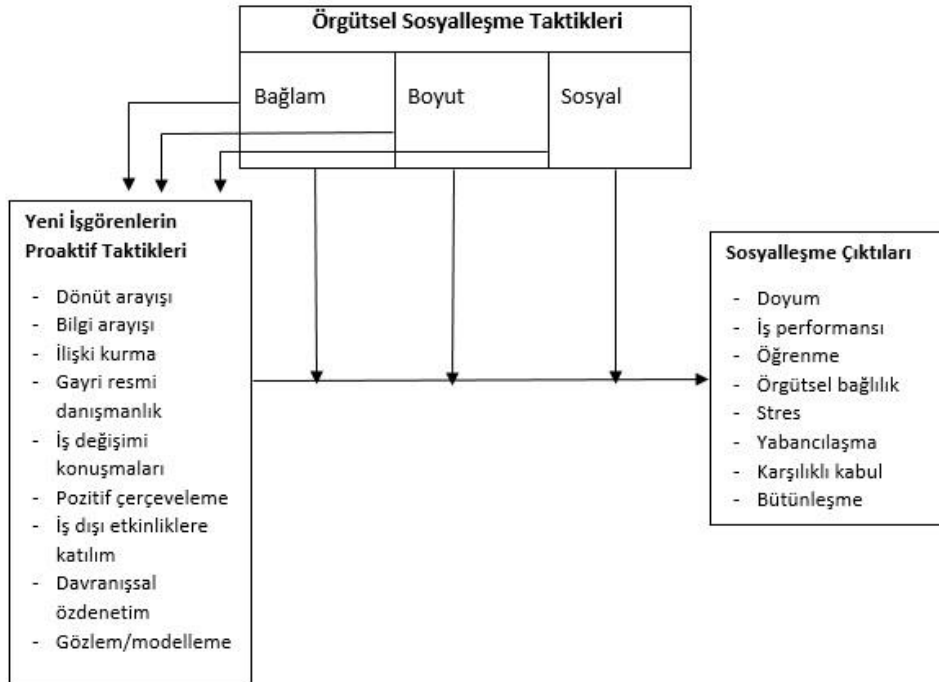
Örgütsel Sosyalleşme Taktikleri

Bağlam

Boyut

Sosyal

Yeni İşgörenlerin Proaktif Taktikleri

- Dönüt arayışı
- Bilgi arayışı
- İlişki kurma
- Gayri resmi danışmanlık
- İş değişimi konuşmaları
- Pozitif çerçeveleme
- İş dışı etkinliklere katılım
- Davranışsal özdenetim
- Gözlem/modelleme

Sosyalleşme Çıktıları

- Doyum
- İş performansı
- Öğrenme
- Örgütsel bağlılık
- Stres
- Yabancılaşma
- Karşılıklı kabul
- Bütünleşme